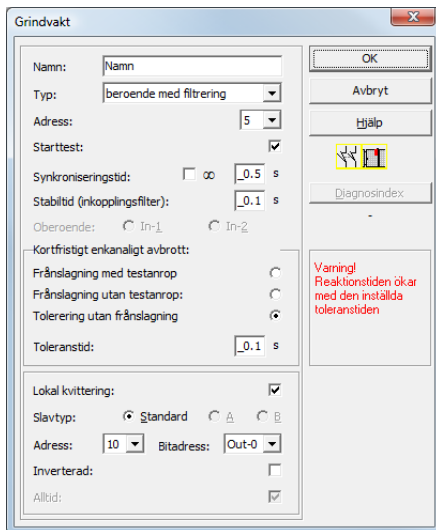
Grindvakt

Namn: Namn

Typ: beroende med filtrering

Adress: 5

Starttest:

Synkroniseringstid: ∞ _0.5 s

Stabiltid (inkopplingsfilter): _0.1 s

Oberoende: In-1 In-2

Kortfristigt enkanaligt avbrott:

Frånslagning med testanrop

Frånslagning utan testanrop:

Tolerering utan frånslagning

Toleranstid: _0.1 s

Lokal kvittering:

Slavtyp: Standard A B

Adress: 10 Bitadress: Out-0

Inverterad:

Alltid:

OK

Avbryt

Hjälp

Diagnosindex

-

Varning! Reaktionstiden ökar med den inställda toleranstiden